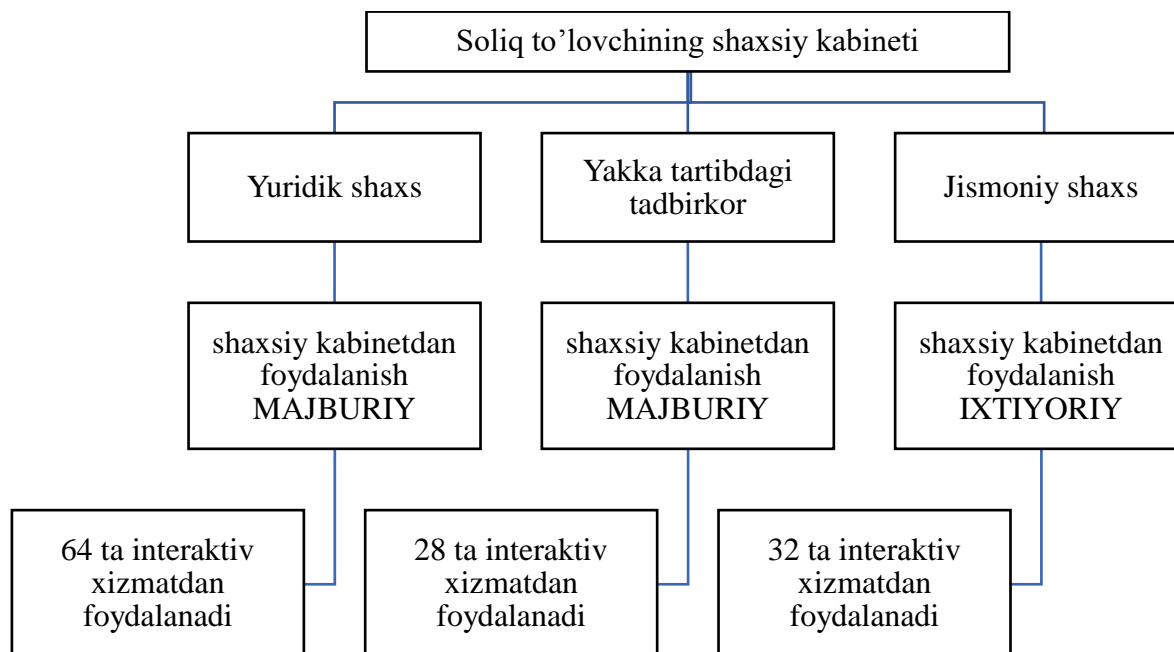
Soliq to'lovchining shaxsiy kabineti

Yuridik shaxs

Yakka tartibdagi tadbirkor

Jismoniy shaxs

shaxsiy kabinetdan foydalanish MAJBURIY

shaxsiy kabinetdan foydalanish MAJBURIY

shaxsiy kabinetdan foydalanish IXTIYORIY

64 ta interaktiv xizmatdan foydalanadi

28 ta interaktiv xizmatdan foydalanadi

32 ta interaktiv xizmatdan foydalanadi